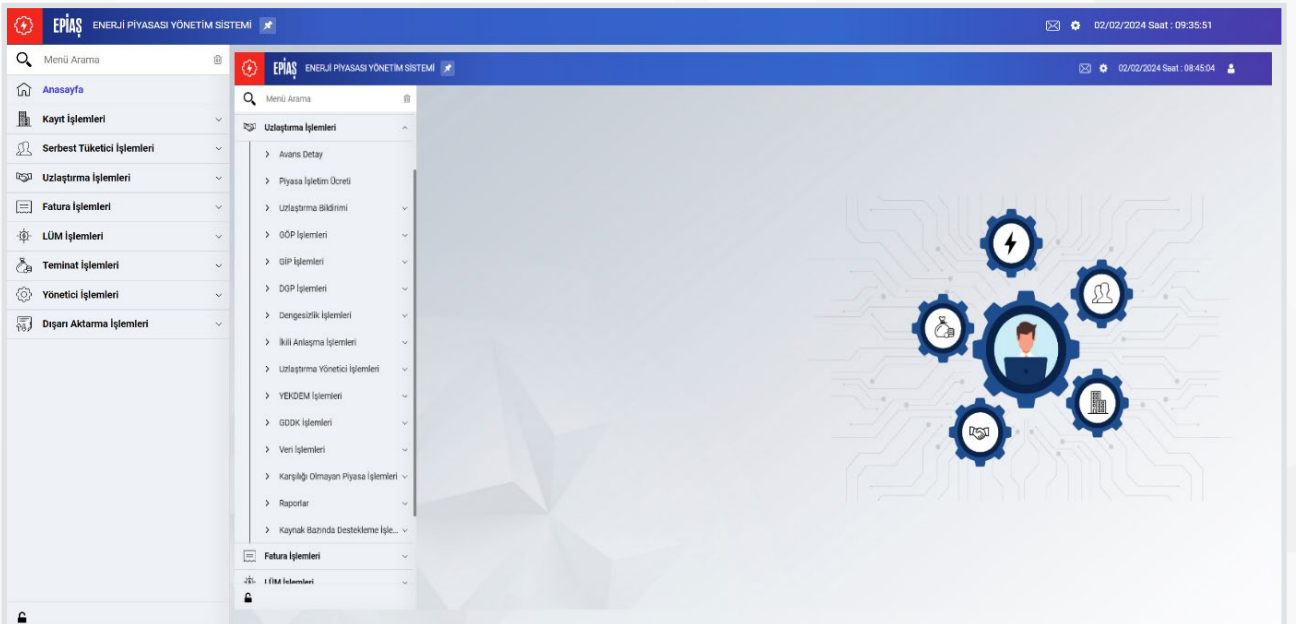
EPİAŞ ENERJİ PİYASASI YÖNETİM SİSTEMİ

02/02/2024 Saat : 09:35:51

Menü Arama

Anasayfa

Kayıt İşlemleri

Serbest Tüketici İşlemleri

Uzlaştırma İşlemleri

Fatura İşlemleri

LÜM İşlemleri

Teminat İşlemleri

Yönetici İşlemleri

Dışarı Aktarma İşlemleri

EPİAŞ ENERJİ PİYASASI YÖNETİM SİSTEMİ

02/02/2024 Saat : 08:45:04

Menü Arama

Uzlaştırma İşlemleri

Avans Detay

Piyasa İşletim Ücreti

Uzlaştırma Bildirimi

GÖP İşlemleri

GİP İşlemleri

DGP İşlemleri

Dengesizlik İşlemleri

İkili Anlaşma İşlemleri

Uzlaştırma Yönetici İşlemleri

YEKDEM İşlemleri

GDDK İşlemleri

Veri İşlemleri

Karşılığı Olmayan Piyasa İşlemleri

Raporlar

Kaynak Bazında Destekleme İşle...

Fatura İşlemleri

LÜM İşlemleri